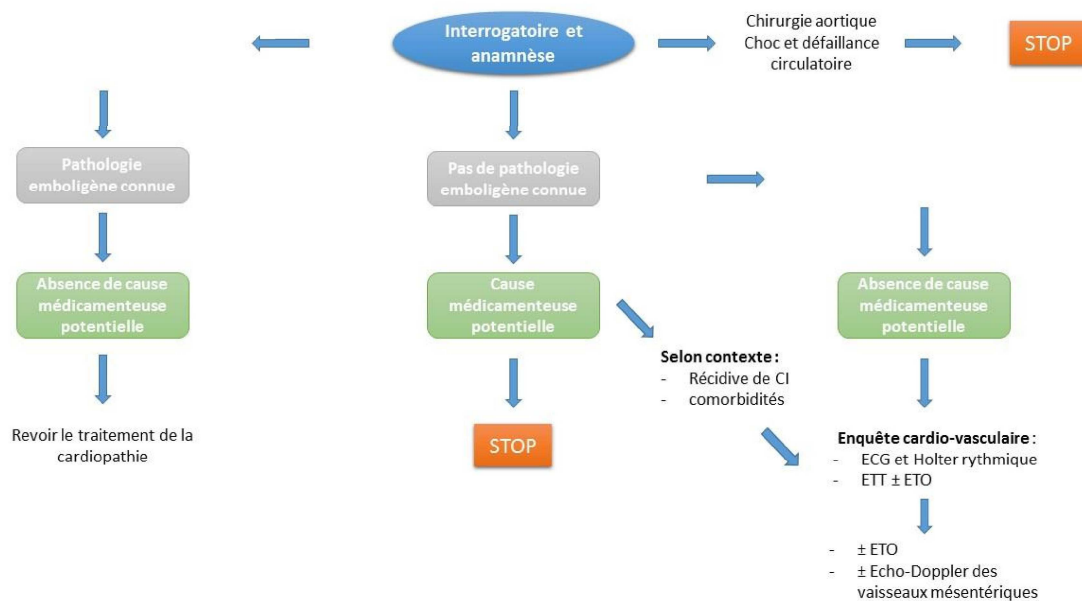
Interrogatoire et anamnèse

Chirurgie aortique
Choc et défaillance circulatoire

STOP

Pathologie emboligène connue

Absence de cause médicamenteuse potentielle

Revoir le traitement de la cardiopathie

Pas de pathologie emboligène connue

Cause médicamenteuse potentielle

STOP

Selon contexte :
- Récidive de CI
- comorbidités

Absence de cause médicamenteuse potentielle

Enquête cardio-vasculaire :
- ECG et Holter rythmique
- ETT ± ETO

- ± ETO
- ± Echo-Doppler des vaisseaux mésentériques